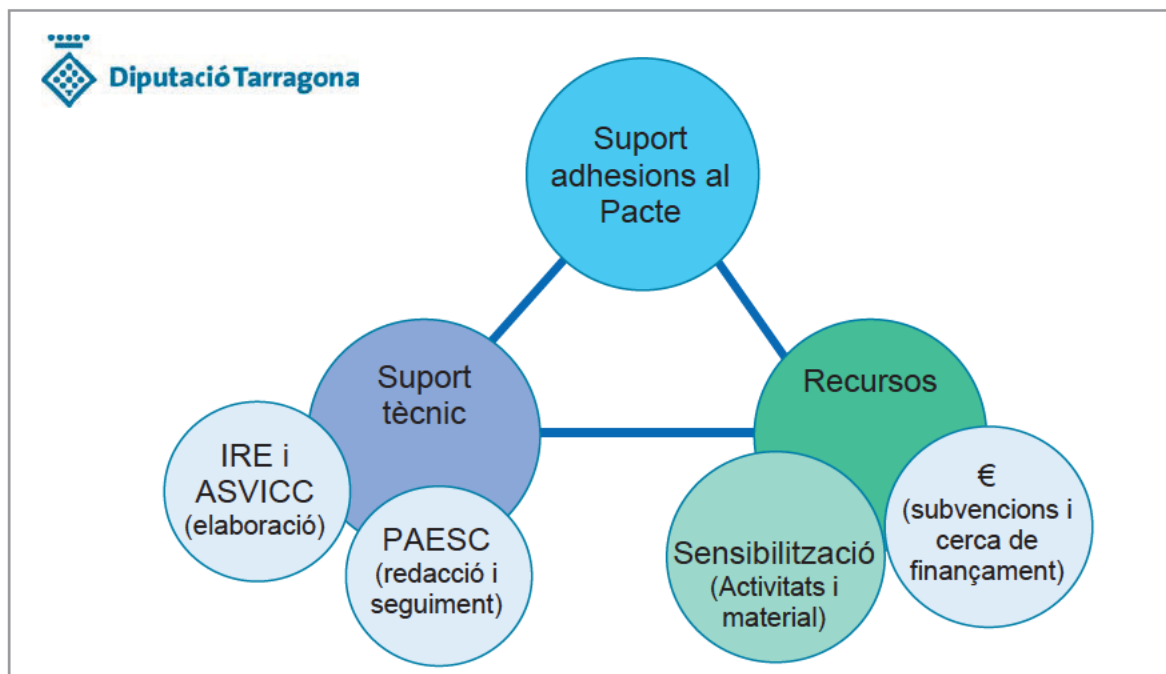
Diputació Tarragona

Suport adhesions al Pacte

Suport tècnic

Recursos

IRE i ASVICC (elaboració)

PAESC (redacció i seguiment)

Sensibilització (Activitats i material)

€ (subvencions i cerca de finançament)